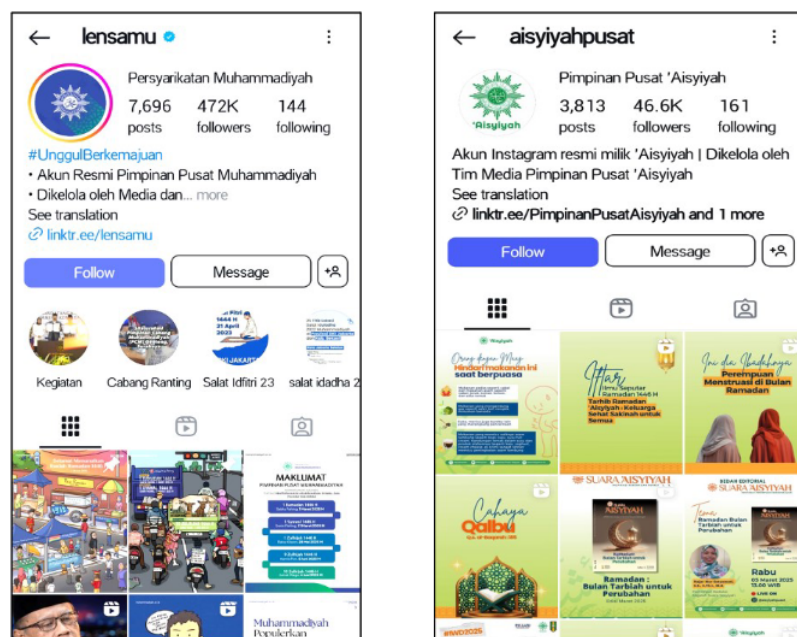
lensamu

Persyarikatan Muhammadiyah

7,696 posts
472K followers
144 following

#UnggulBerkemajuan
• Akun Resmi Pimpinan Pusat Muhammadiyah
• Dikelola oleh Media dan... more
See translation
linktr.ee/lensamu

Follow
Message

Kegiatan
Cabang Ranting
Salat Idfitri 23
salat idadha 2

MAKLUMAT
PIMPINAN PUSAT MUHAMMADIYAH

Muhammadiyah Populerkan

aisyiyahpusat

'Aisyiyah

Pimpinan Pusat 'Aisyiyah

3,813 posts
46.6K followers
161 following

Akun Instagram resmi milik 'Aisyiyah | Dikelola oleh Tim Media Pimpinan Pusat 'Aisyiyah
See translation
linktr.ee/PimpinanPusatAisyiyah and 1 more

Follow
Message

'Aisyiyah
Hindari makanan ini saat berpuasa

Iftar
Ramadan 1446 H
Tarbih Ramadan 'Aisyiyah: Keluarga Sehat Sakinah untuk Semua

Perempuan Menstruasi di Bulan Ramadan

Cahaya Qalbu

SUARA AISYIYAH
Ramadan : Bulan Tarbiah untuk Perubahan

SUARA AISYIYAH
Ramadan Bulan Tarbiah untuk Perubahan
Rabu
05 Maret 2025
15.00 WIB
LIVE ON

'Aisyiyah